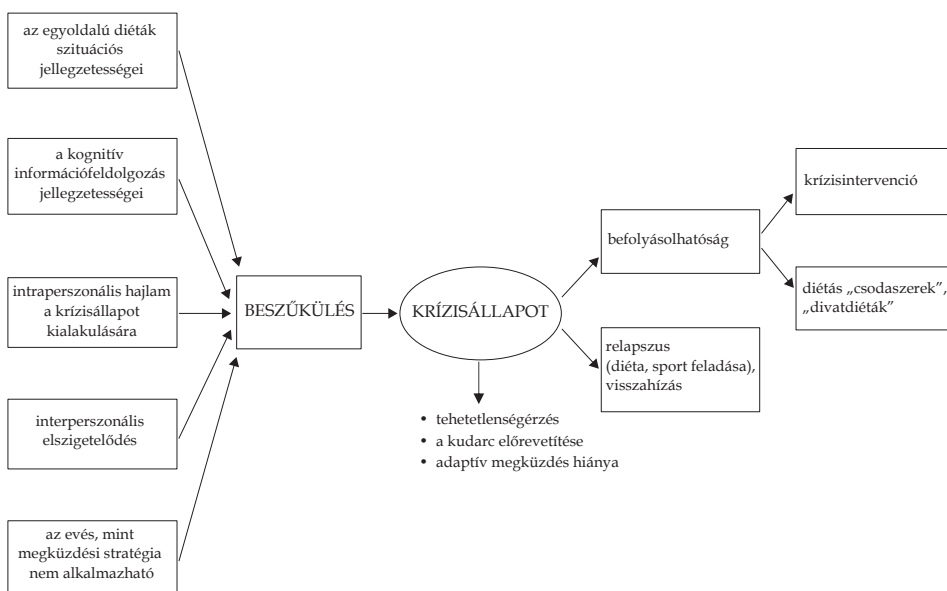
az egyoldalú diéták szituációs jellegzetességei

a kognitív információfeldolgozás jellegzetességei

intraperszonális hajlam a krízisállapot kialakulására

interperszonális elszigetelődés

az evés, mint megküzdési stratégia nem alkalmazható

BESZŰKÜLÉS

KRÍZISÁLLAPOT

• tehetetlenségérzés
• a kudarc előrevetítése
• adaptív megküzdés hiánya

befolyásolhatóság

relapszus (diéta, sport feladása), visszahízás

krízisintervenció

diétás „csodaszerek”, „divatdiéták”